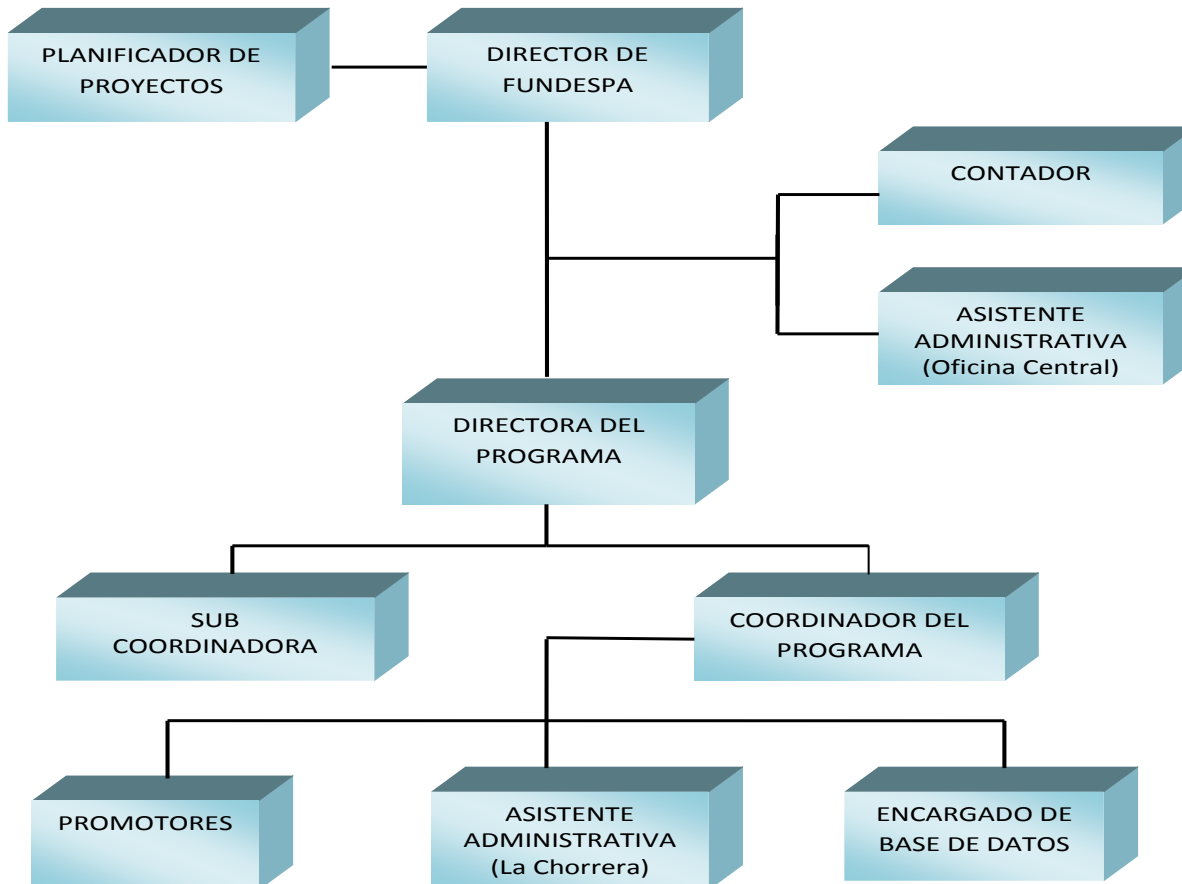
PLANIFICADOR DE PROYECTOS

DIRECTOR DE FUNDESPA

CONTADOR

ASISTENTE ADMINISTRATIVA (Oficina Central)

DIRECTORA DEL PROGRAMA

SUB COORDINADORA

COORDINADOR DEL PROGRAMA

PROMOTORES

ASISTENTE ADMINISTRATIVA (La Chorrera)

ENCARGADO DE BASE DE DATOS